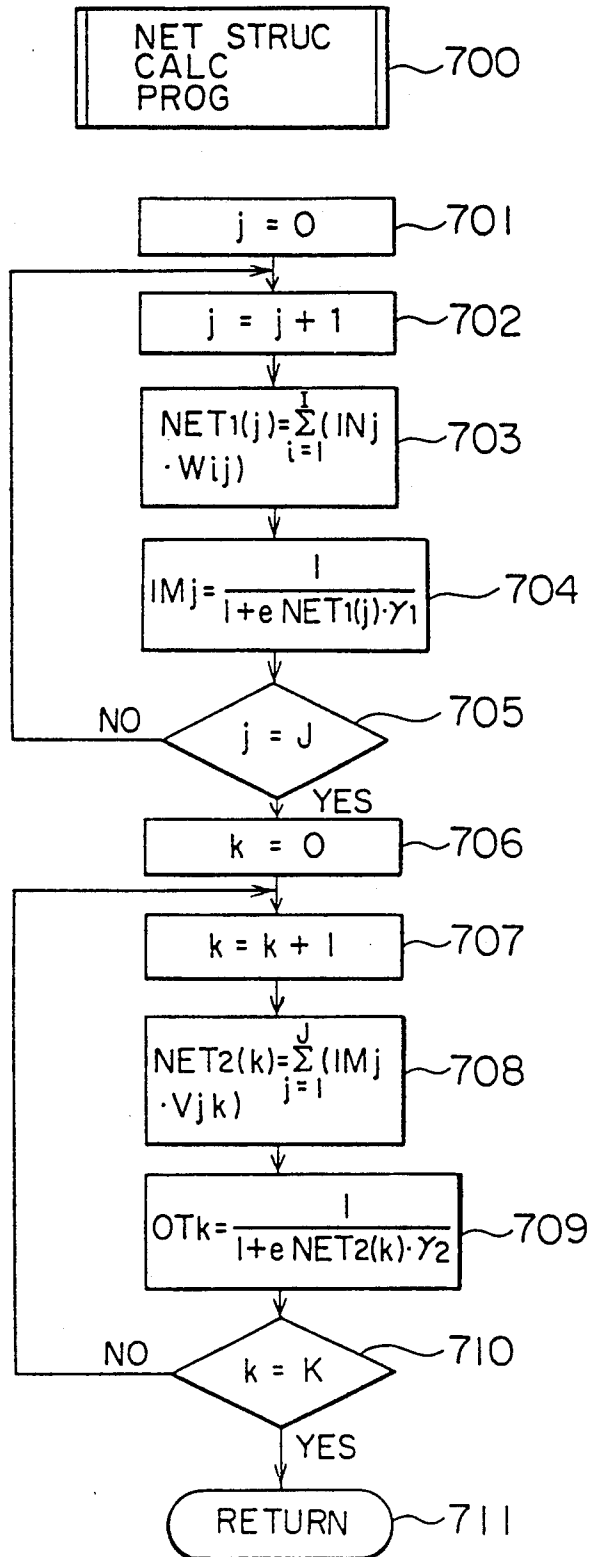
NET STRUC CALC PROG
700

$j = 0$
701

$j = j + 1$
702

$NET1(j) = \sum_{i=1}^{I} (INj \cdot Wij)$
703

$IMj = \frac{1}{1 + e NET1(j) \cdot \gamma_1}$
704

$j = J$
705

NO

YES

$k = 0$
706

$k = k + 1$
707

$NET2(k) = \sum_{j=1}^{J} (IMj \cdot Vjk)$
708

$OTk = \frac{1}{1 + e NET2(k) \cdot \gamma_2}$
709

$k = K$
710

NO

YES

RETURN
711